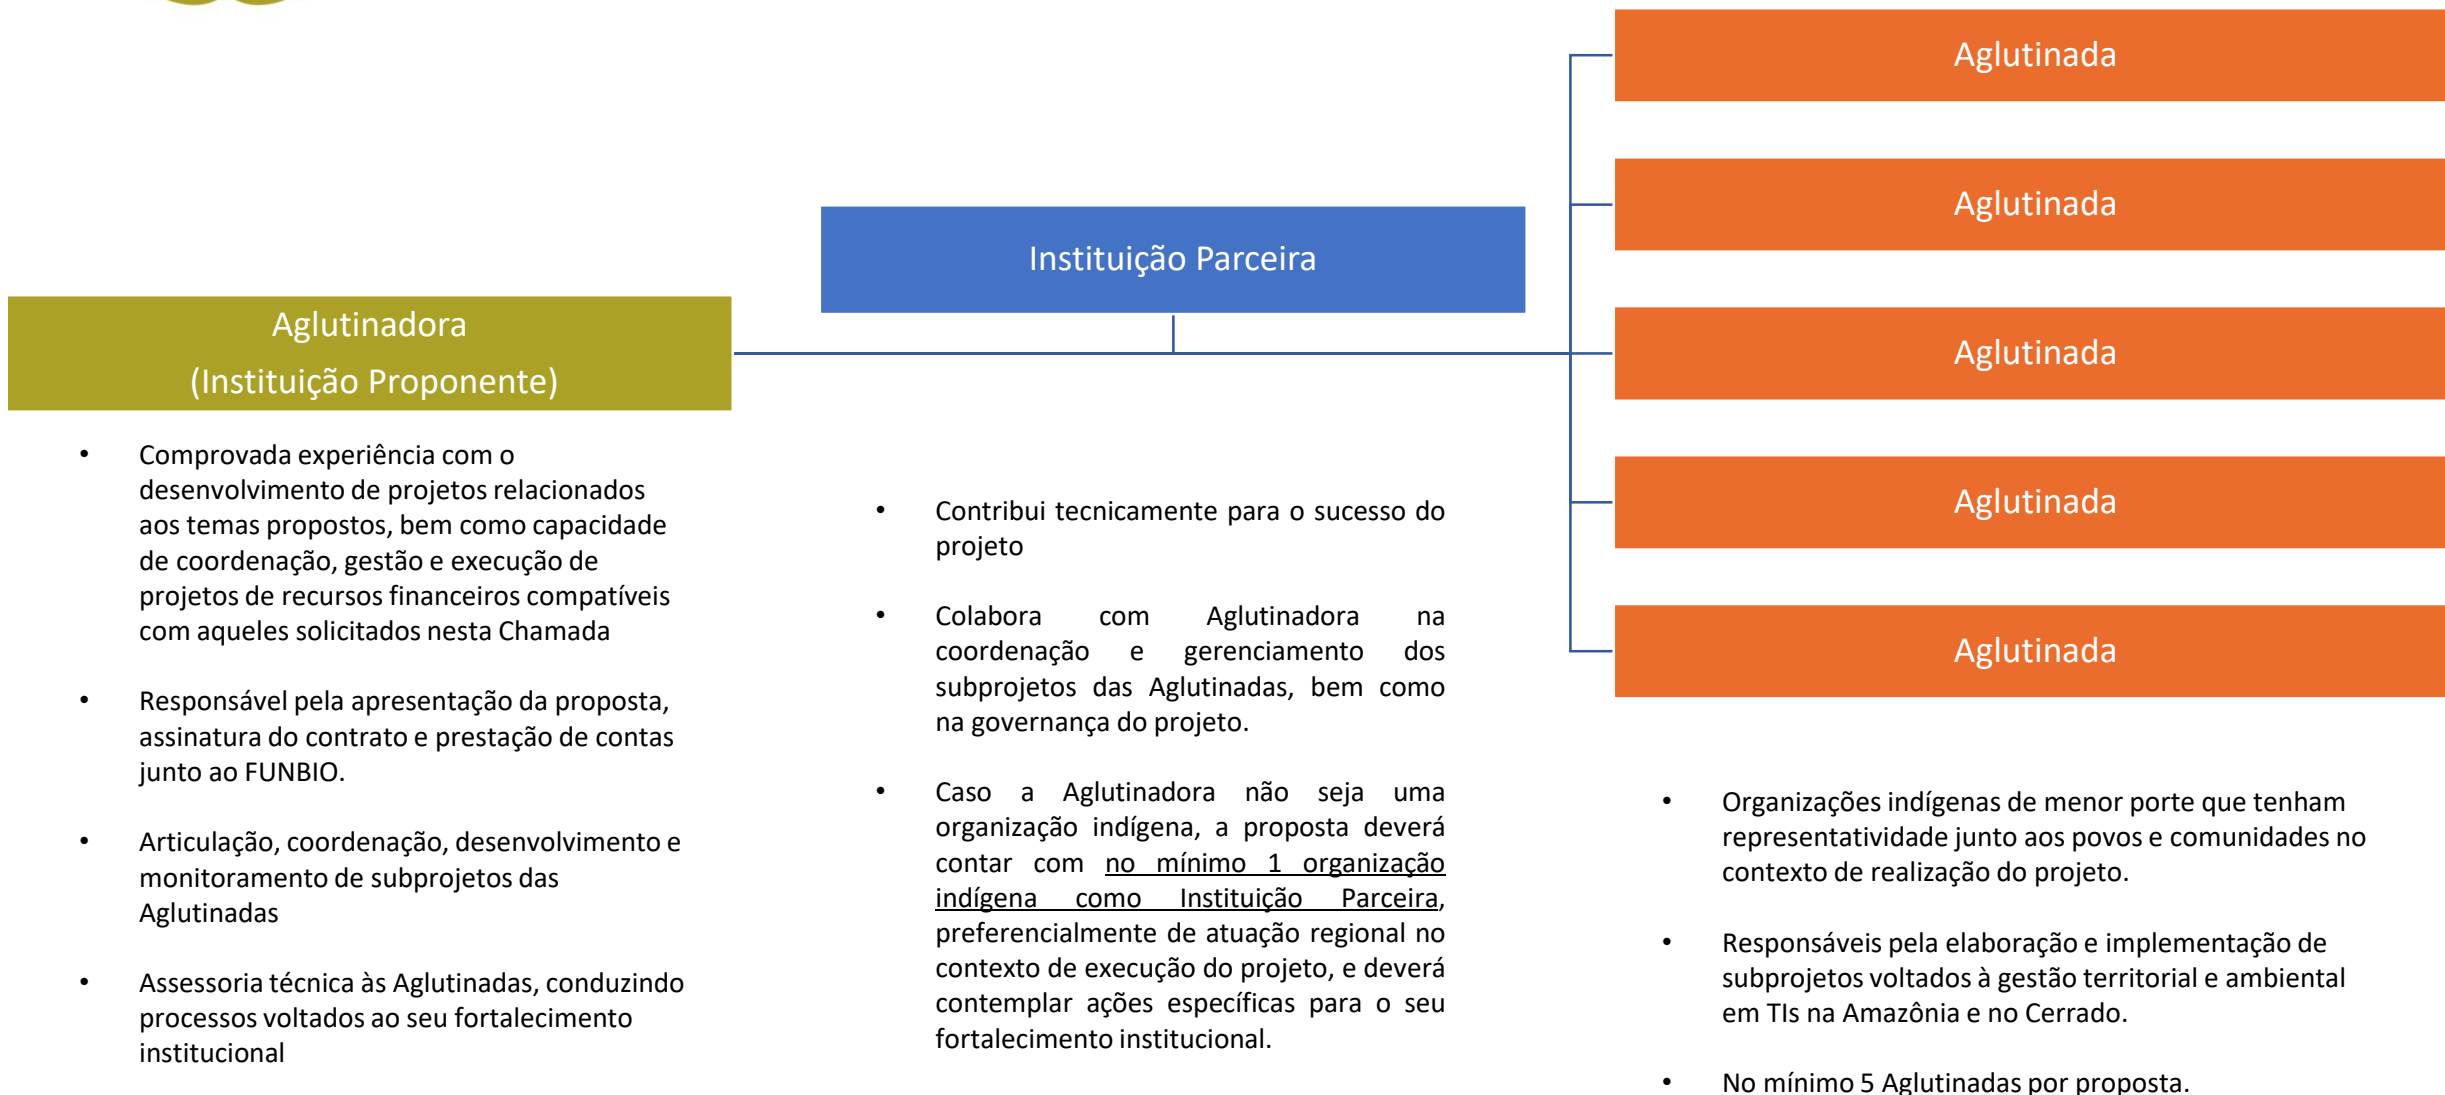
Aglutinadora
(Instituição Proponente)

- Comprovada experiência com o desenvolvimento de projetos relacionados aos temas propostos, bem como capacidade de coordenação, gestão e execução de projetos de recursos financeiros compatíveis com aqueles solicitados nesta Chamada

- Responsável pela apresentação da proposta, assinatura do contrato e prestação de contas junto ao FUNBIO.

- Articulação, coordenação, desenvolvimento e monitoramento de subprojetos das Aglutinadas

- Assessoria técnica às Aglutinadas, conduzindo processos voltados ao seu fortalecimento institucional

Instituição Parceira

- Contribui tecnicamente para o sucesso do projeto

- Colabora com Aglutinadora na coordenação e gerenciamento dos subprojetos das Aglutinadas, bem como na governança do projeto.

- Caso a Aglutinadora não seja uma organização indígena, a proposta deverá contar com no mínimo 1 organização indígena como Instituição Parceira, preferencialmente de atuação regional no contexto de execução do projeto, e deverá contemplar ações específicas para o seu fortalecimento institucional.

Aglutinada

Aglutinada

Aglutinada

Aglutinada

Aglutinada

- Organizações indígenas de menor porte que tenham representatividade junto aos povos e comunidades no contexto de realização do projeto.

- Responsáveis pela elaboração e implementação de subprojetos voltados à gestão territorial e ambiental em TIs na Amazônia e no Cerrado.

- No mínimo 5 Aglutinadas por proposta.